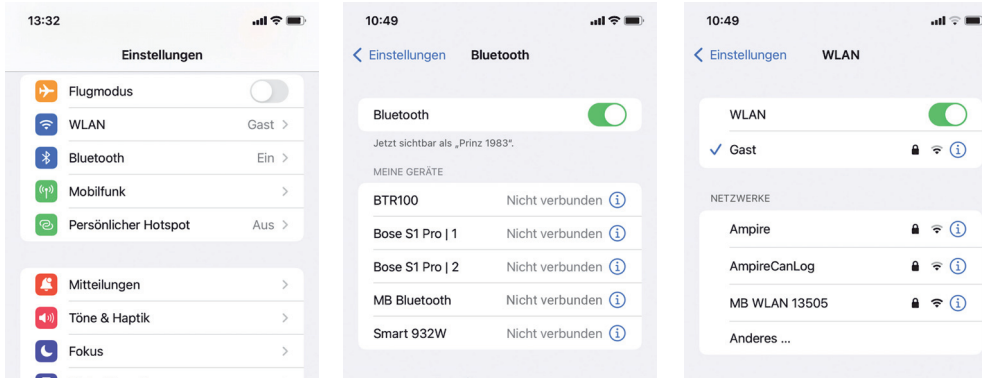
13:32

Einstellungen

Flugmodus

WLAN Gast >

Bluetooth Ein >

Mobilfunk >

Persönlicher Hotspot Aus >

Mitteilungen >

Töne & Haptik >

Fokus >

10:49

< Einstellungen Bluetooth

Bluetooth

Jetzt sichtbar als „Prinz 1983".

MEINE GERÄTE

BTR100 Nicht verbunden

Bose S1 Pro | 1 Nicht verbunden

Bose S1 Pro | 2 Nicht verbunden

MB Bluetooth Nicht verbunden

Smart 932W Nicht verbunden

10:49

< Einstellungen WLAN

WLAN

✓ Gast

NETZWERKE

Ampire

AmpireCanLog

MB WLAN 13505

Anderes ...